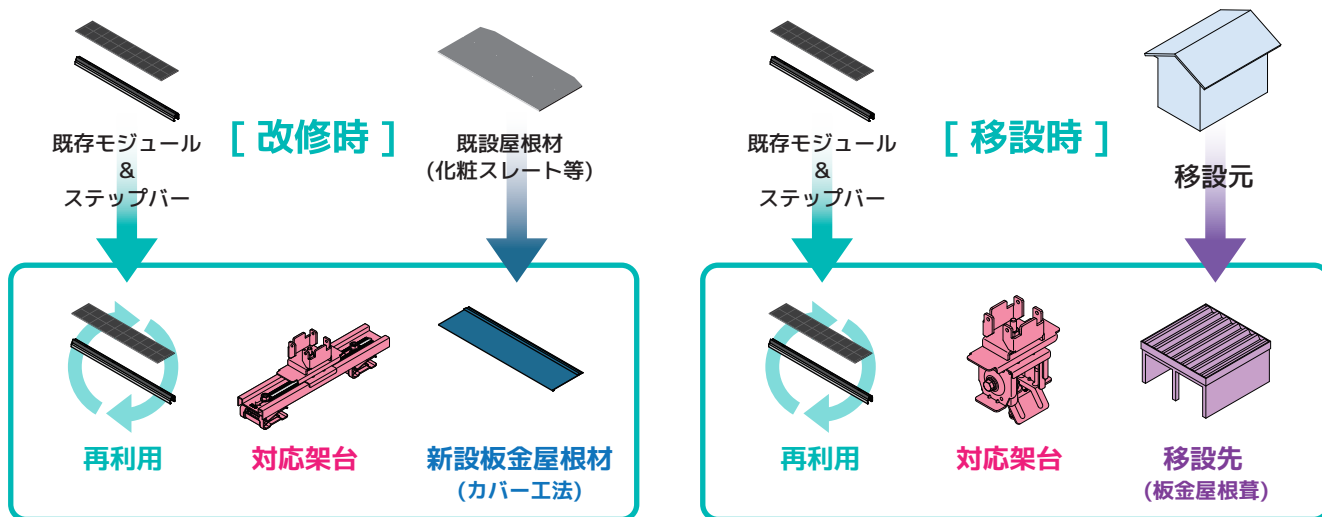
既存モジュール
&
ステップバー

[ 改修時 ]

既設屋根材
(化粧スレート等)

再利用

対応架台

新設板金屋根材
(カバー工法)

既存モジュール
&
ステップバー

[ 移設時 ]

移設元

再利用

対応架台

移設先
(板金屋根葺)